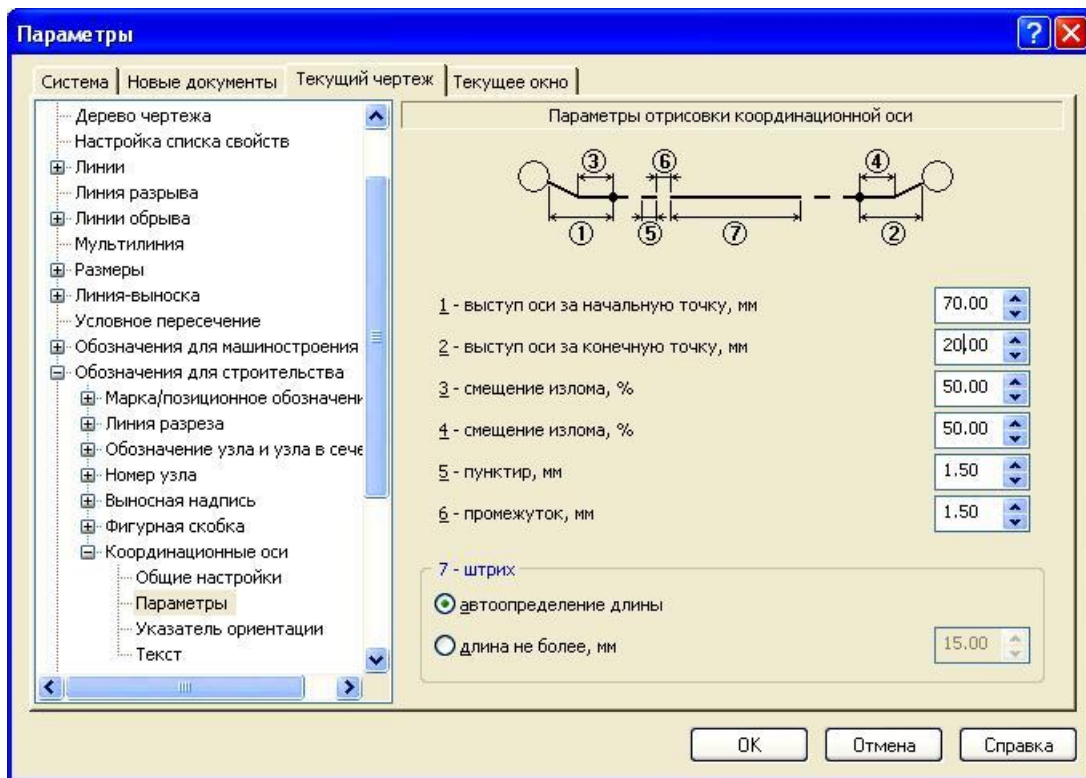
Параметры

Система | Новые документы | Текущий чертеж | Текущее окно

Дерево чертежа
Настройка списка свойств
Линии
Линия разрыва
Линии обрыва
Мультилиния
Размеры
Линия-выноска
Условное пересечение
Обозначения для машиностроения
Обозначения для строительства
Марка/позиционное обозначени
Линия разреза
Обозначение узла и узла в сече
Номер узла
Выносная надпись
Фигурная скобка
Координационные оси
Общие настройки
Параметры
Указатель ориентации
Текст

Параметры отрисовки координационной оси

③ ⑥ ④
① ⑤ ⑦ ②

1 - выступ оси за начальную точку, мм 70.00
2 - выступ оси за конечную точку, мм 20.00
3 - смещение излома, % 50.00
4 - смещение излома, % 50.00
5 - пунктир, мм 1.50
6 - промежуток, мм 1.50

7 - штрих
автоопределение длины
длина не более, мм 15.00

OK Отмена Справка